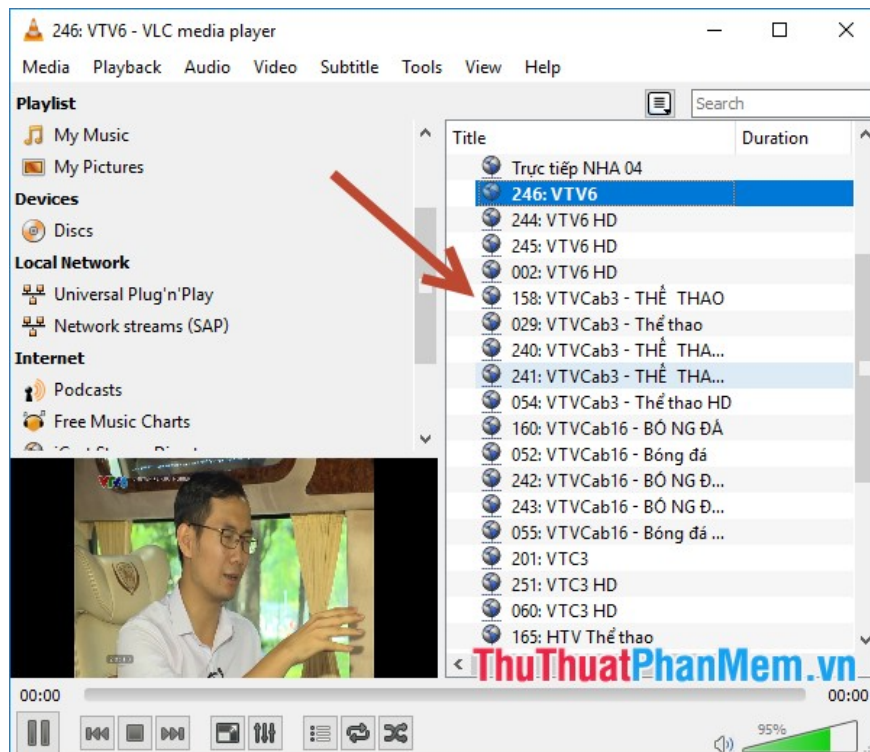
246: VTV6 - VLC media player

Media Playback Audio Video Subtitle Tools View Help

Playlist
My Music
My Pictures
Devices
Discs
Local Network
Universal Plug'n'Play
Network streams (SAP)
Internet
Podcasts
Free Music Charts

Search

| Title | Duration |
|---|---|
| Trực tiếp NHA 04 | |
| 246: VTV6 | |
| 244: VTV6 HD | |
| 245: VTV6 HD | |
| 002: VTV6 HD | |
| 158: VTVCab3 - THỂ THAO | |
| 029: VTVCab3 - Thể thao | |
| 240: VTVCab3 - THỂ THA... | |
| 241: VTVCab3 - THỂ THA... | |
| 054: VTVCab3 - Thể thao HD | |
| 160: VTVCab16 - BÓ NG ĐÁ | |
| 052: VTVCab16 - Bóng đá | |
| 242: VTVCab16 - BÓ NG Đ... | |
| 243: VTVCab16 - BÓ NG Đ... | |
| 055: VTVCab16 - Bóng đá ... | |
| 201: VTC3 | |
| 251: VTC3 HD | |
| 060: VTC3 HD | |
| 165: HTV Thể thao | |

ThuThuatPhanMem.vn

00:00
00:00
95%